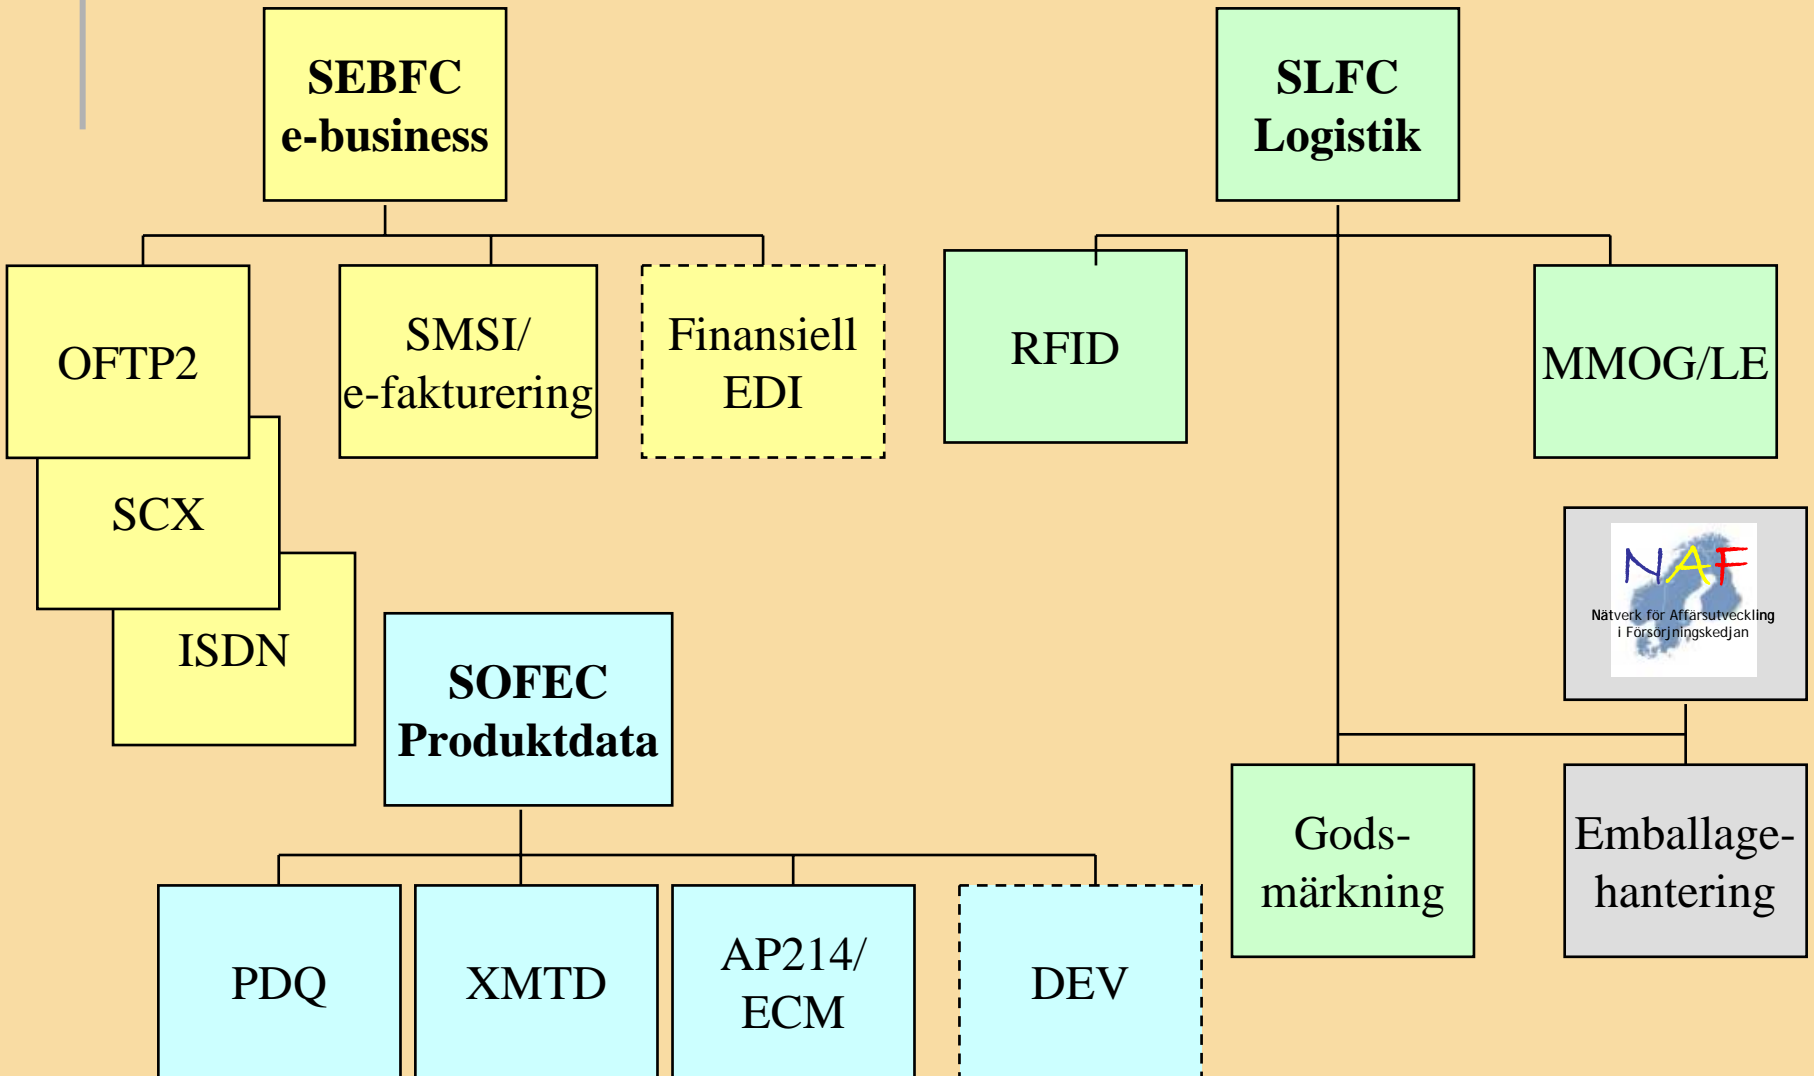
SEBFC
e-business

OFTP2

SCX

ISDN

SMSI/
e-fakturering

Finansiell
EDI

SLFC
Logistik

RFID

MMOG/LE

NAF
Nätverk för Affärsutveckling
i Försörjningskedjan

SOFEC
Produktdata

PDQ

XMTD

AP214/
ECM

DEV

Gods-
märkning

Emballage-
hantering